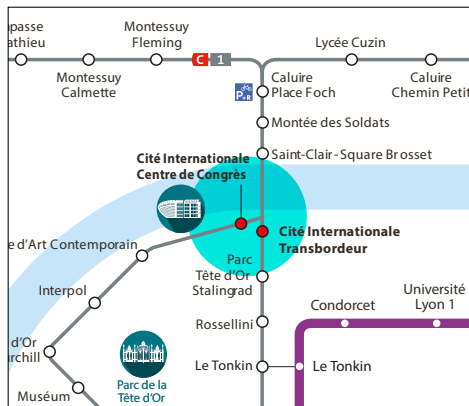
passe
athieu

Montessuy Fleming

C 1

Lycée Cuzin

Montessuy Calmette

Caluire Place Foch

Caluire Chemin Petit

P+R

Montée des Soldats

Saint-Clair - Square Brosset

Cité Internationale Centre de Congrès

Cité Internationale Transbordeur

e d'Art Contemporain

Parc Tête d'Or Stalingrad

Interpol

Rossellini

Condorcet

Université Lyon 1

d'Or
rchill

Le Tonkin

Le Tonkin

Parc de la Tête d'Or

Muséum